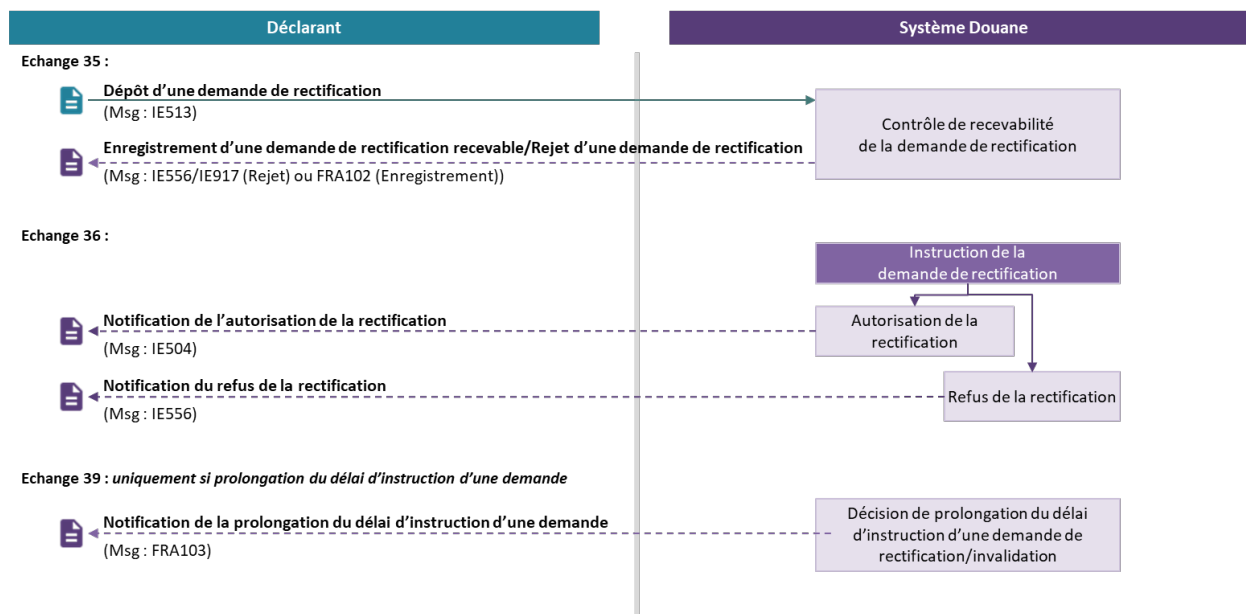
Déclarant

Système Douane

Echange 35 :

Dépôt d'une demande de rectification
(Msg : IE513)

Contrôle de recevabilité de la demande de rectification

Enregistrement d'une demande de rectification recevable/Rejet d'une demande de rectification
(Msg : IE556/IE917 (Rejet) ou FRA102 (Enregistrement))

Echange 36 :

Instruction de la demande de rectification

Notification de l'autorisation de la rectification
(Msg : IE504)

Autorisation de la rectification

Notification du refus de la rectification
(Msg : IE556)

Refus de la rectification

Echange 39 : uniquement si prolongation du délai d'instruction d'une demande

Notification de la prolongation du délai d'instruction d'une demande
(Msg : FRA103)

Décision de prolongation du délai d'instruction d'une demande de rectification/invalidation